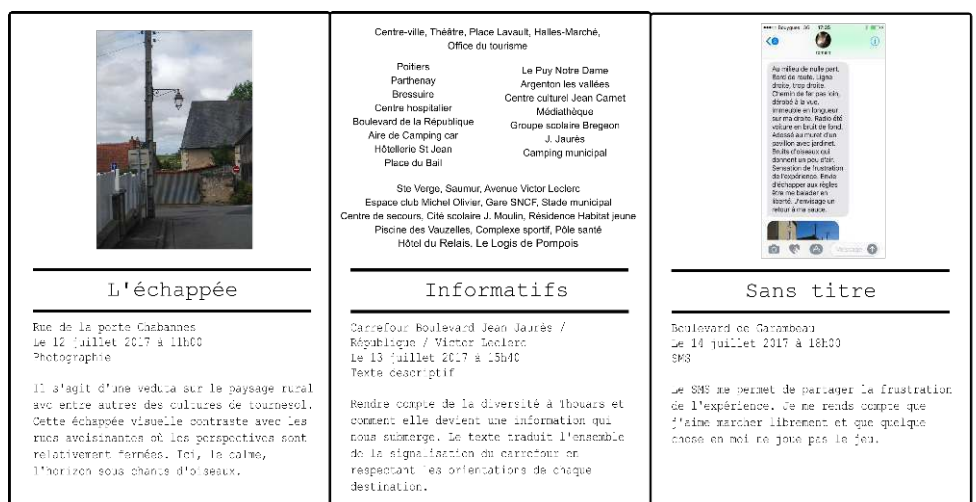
L'échappée

Rue de la porte Chabannes
Le 12 juillet 2017 à 11h00
Photographie

Il s'agit d'une veduta sur le paysage rural avc entre autres des cultures de tournesol. Cette échappée visuelle contraste avec les rues avoisinantes où les perspectives sont relativement fermées. Ici, le calme, l'horizon sous chants d'oiseaux.

Centre-ville, Théâtre, Place Lavault, Halles-Marché, Office du tourisme

Poitiers
Parthenay
Bressuire
Centre hospitalier
Boulevard de la République
Aire de Camping car
Hôtellerie St Jean
Place du Bail

Le Puy Notre Dame
Argenton les vallées
Centre culturel Jean Carnet
Médiathèque
Groupe scolaire Bregeon
J. Jaurès
Camping municipal

Ste Verge, Saumur, Avenue Victor Leclerc
Espace club Michel Olivier, Gare SNCF, Stade municipal
Centre de secours, Cité scolaire J. Moulin, Résidence Habitat jeune
Piscine des Vauzelles, Complexe sportif, Pôle santé
Hôtel du Relais, Le Logis de Pompois

Informatifs

Carrefour Boulevard Jean Jaurès / République / Victor Leclerc
Le 13 juillet 2017 à 15h40
Texte descriptif

Rendre compte de la diversité à Thouars et comment elle devient une information qui nous submerge. Le texte traduit l'ensemble de la signalisation du carrefour en respectant les orientations de chaque destination.

Au milieu de nulle part. Bord de route. Ligne droite, trop droite. Chemin de fer pas loin, dérobé à la vue. Immeuble en longueur sur ma droite. Radio été voiture en bruit de fond. Adossé au mur d'un pavillon avec jardinet. Bruits d'oiseaux qui donnent un peu d'air. Sensation de frustration de l'expérience. Envie d'échapper aux règles. Etre me balader en liberté. J'envisage un retour à ma sauce.

Sans titre

Boulevard de Canrobeau
Le 14 juillet 2017 à 18h00
SMS

Le SMS me permet de partager la frustration de l'expérience. Je me rends compte que j'aime marcher librement et que quelque chose en moi ne joue pas le jeu.